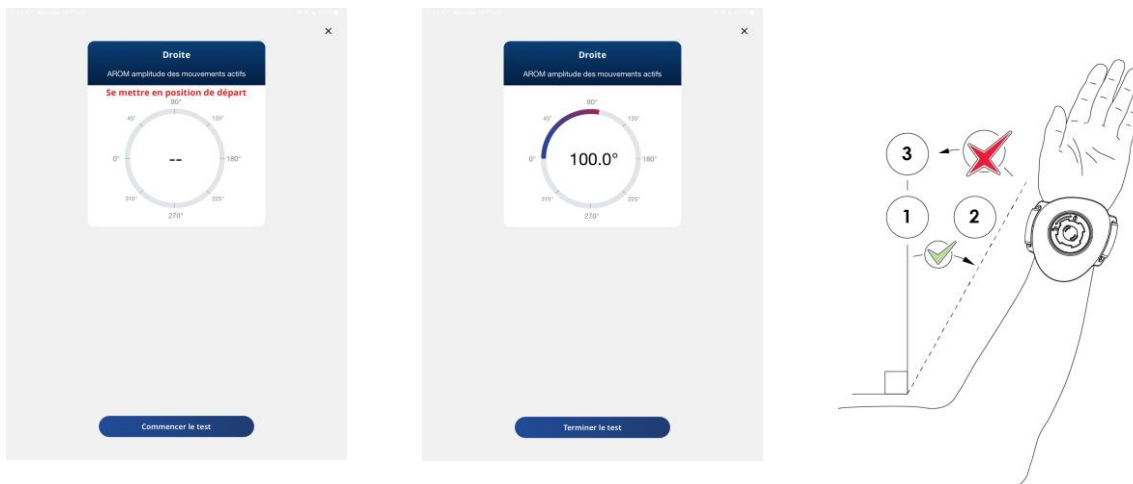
×

Droite

AROM amplitude des mouvements actifs

Se mettre en position de départ

90°

45°

135°

0°

--

180°

315°

225°

270°

Commencer le test

×

Droite

AROM amplitude des mouvements actifs

90°

45°

135°

0°

100.0°

180°

315°

225°

270°

Terminer le test

3

1

2